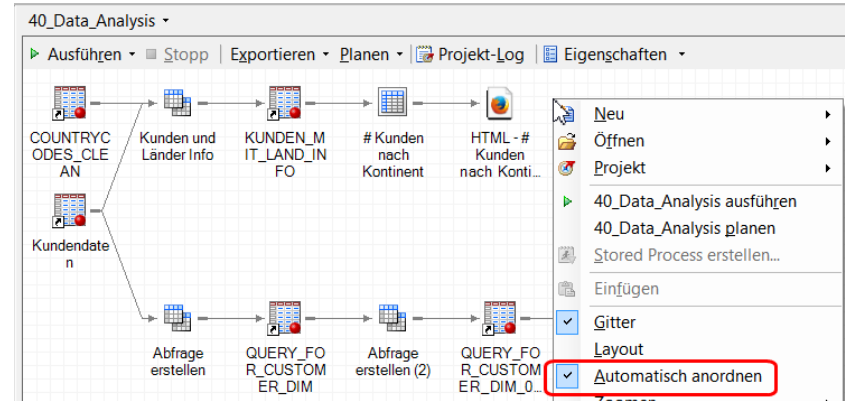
40_Data_Analysis ▾

Ausführen ▾ Stopp | Exportieren ▾ Planen ▾ | Projekt-Log | Eigenschaften ▾

COUNTRYCODES_CLEAN

Kunden und Länder Info

KUNDEN_MIT_LAND_INFO

# Kunden nach Kontinent

HTML - # Kunden nach Konti...

Kundendaten

Abfrage erstellen

QUERY_FOR_CUSTOMER_DIM

Abfrage erstellen (2)

QUERY_FOR_CUSTOMER_DIM_0...

Neu
Öffnen
Projekt
40_Data_Analysis ausführen
40_Data_Analysis planen
Stored Process erstellen...
Einfügen
Gitter
Layout
Automatisch anordnen
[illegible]